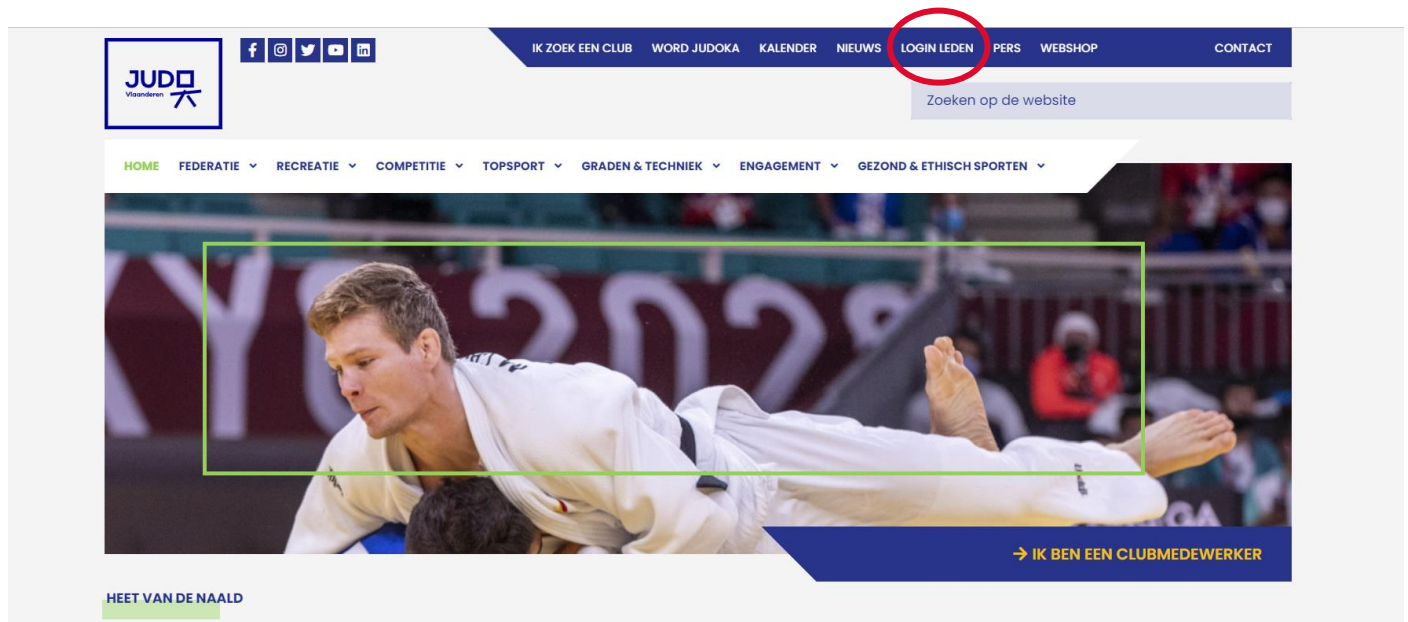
JUDO Vlaanderen

IK ZOEK EEN CLUB WORD JUDOKA KALENDER NIEUWS LOGIN LEDEN PERS WEBSHOP CONTACT

Zoeken op de website

HOME FEDERATIE RECREATIE COMPETITIE TOPSPORT GRADEN & TECHNIEK ENGAGEMENT GEZOND & ETHISCH SPORTEN

KYO 2020

→ IK BEN EEN CLUBMEDEWERKER

HEET VAN DE NAALD